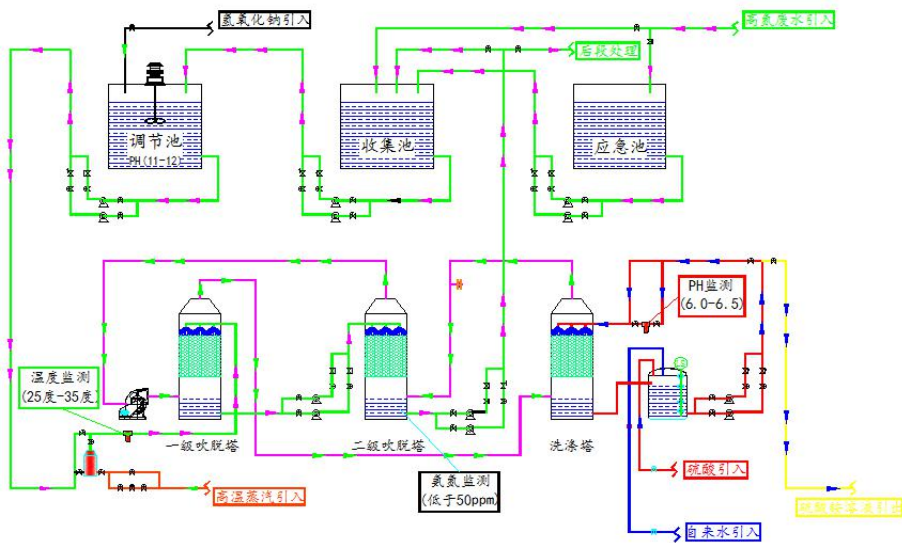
氢氧化钠引入
高氨废水引入
后段处理
调节池
PH(11-12)
收集池
应急池
PH监测
(6.0-6.5)
温度监测
(25度-35度)
一级吹脱塔
二级吹脱塔
洗涤塔
氨氮监测
(低于50ppm)
硫酸引入
高温蒸汽引入
自来水引入
硫酸铵溶液引出